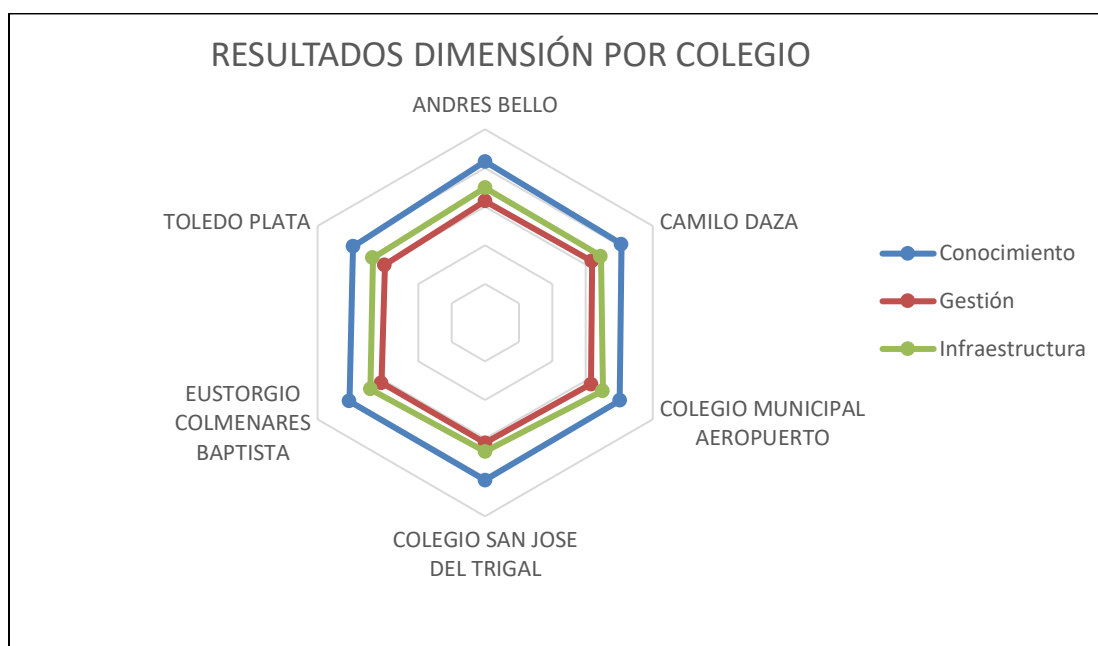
RESULTADOS DIMENSIÓN POR COLEGIO

ANDRES BELLO

CAMILO DAZA

COLEGIO MUNICIPAL AEROPUERTO

COLEGIO SAN JOSE DEL TRIGAL

EUSTORGIO COLMENARES BAPTISTA

TOLEDO PLATA

Conocimiento

Gestión

Infraestructura